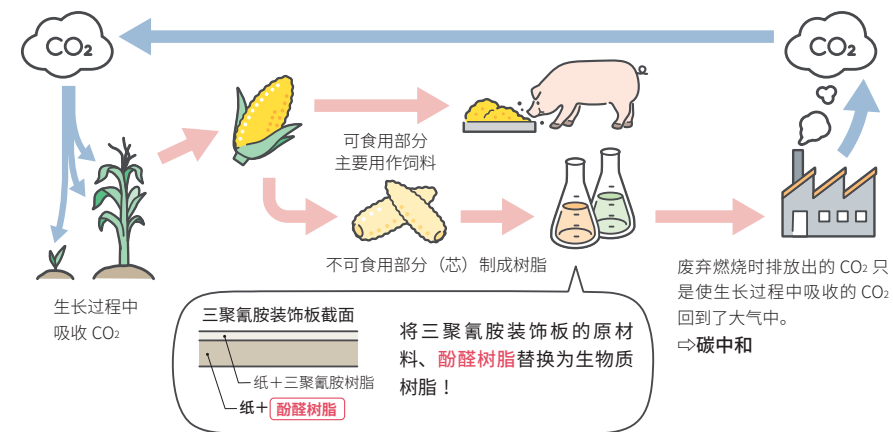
$CO_2$

$CO_2$

生长过程中吸收 $CO_2$

可食用部分
主要用作饲料

不可食用部分（芯）制成树脂

废弃燃烧时排放出的 $CO_2$ 只是使生长过程中吸收的 $CO_2$ 回到了大气中。
⇨碳中和

三聚氰胺装饰板截面

纸＋三聚氰胺树脂

纸＋酚醛树脂

将三聚氰胺装饰板的原材料、酚醛树脂替换为生物质树脂！